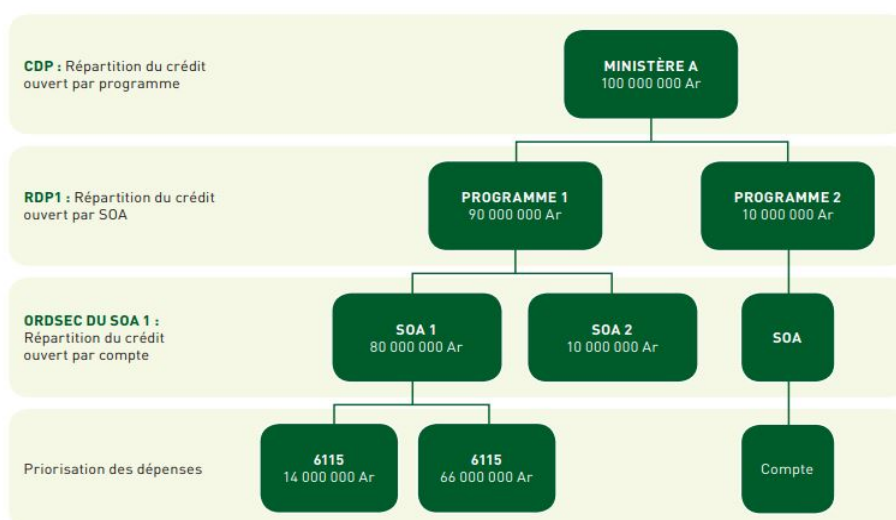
CDP : Répartition du crédit ouvert par programme

MINISTÈRE A
100 000 000 Ar

RDP1 : Répartition du crédit ouvert par SOA

PROGRAMME 1
90 000 000 Ar

PROGRAMME 2
10 000 000 Ar

ORDSEC DU SOA 1 : Répartition du crédit ouvert par compte

SOA 1
80 000 000 Ar

SOA 2
10 000 000 Ar

SOA

Priorisation des dépenses

6115
14 000 000 Ar

6115
66 000 000 Ar

Compte